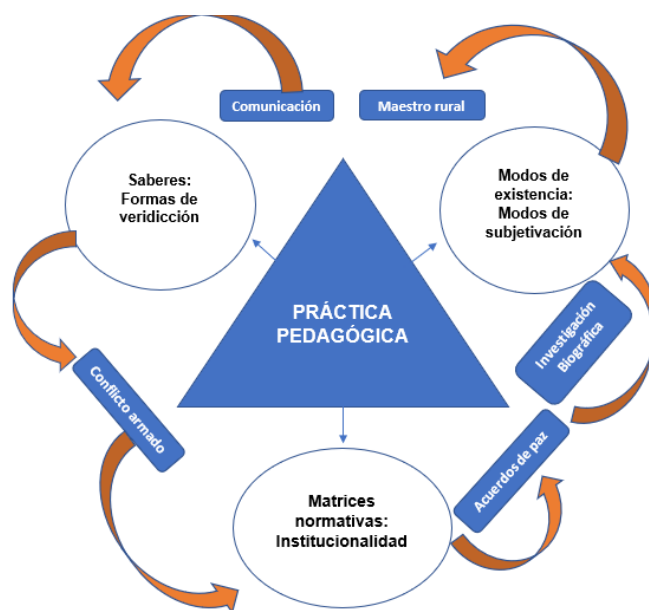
Comunicación

Maestro rural

Saberes: Formas de veridicción

Modos de existencia: Modos de subjetivación

PRÁCTICA PEDAGÓGICA

Investigación Biográfica

Conflicto armado

Acuerdos de paz

Matrices normativas: Institucionalidad